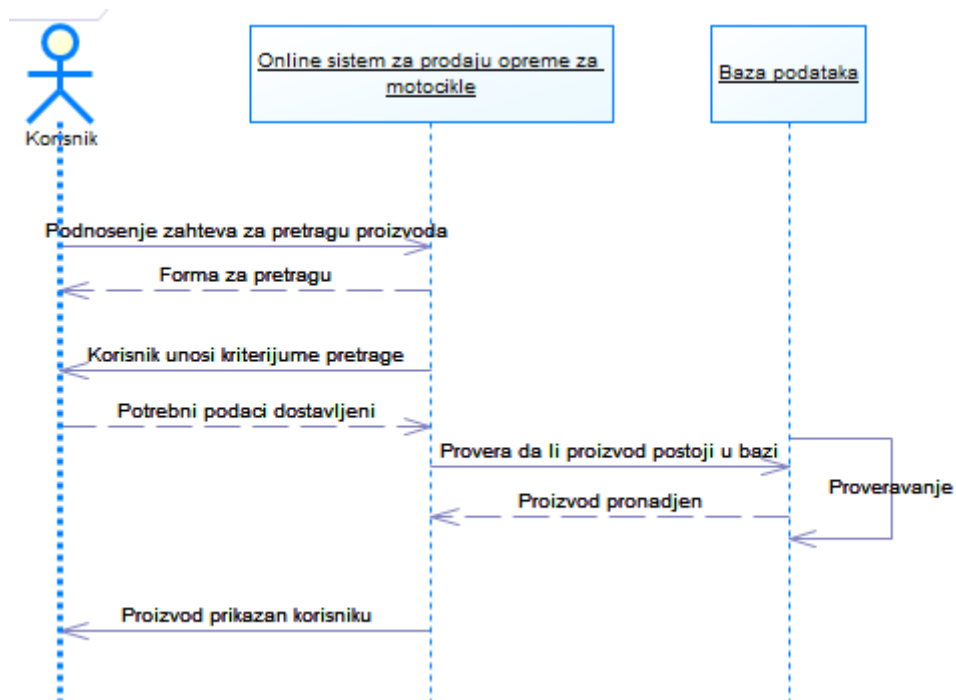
Korisnik

Online sistem za prodaju opreme za motocikle

Baza podataka

Podnosenje zahteva za pretragu proizvoda

Forma za pretragu

Korisnik unosi kriterijume pretrage

Potrebni podaci dostavljeni

Provera da li proizvod postoji u bazi

Proveravanje

Proizvod pronadjen

Proizvod prikazan korisniku